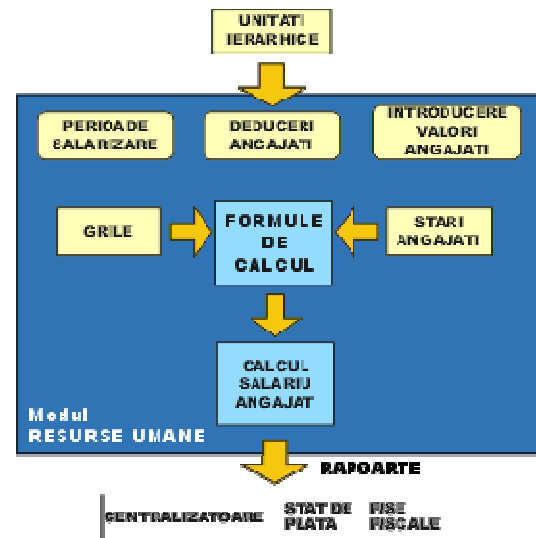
UNITATI IERARHICE

PERIOADE SALARIZARE

DEDUCERI ANGAJATI

INTRODUCERE VALORI ANGAJATI

GRILE

FORMULE DE CALCUL

STARI ANGAJATI

CALCUL SALARIU ANGAJAT

Modul RESURSE UMANE

RAPOARTE

CENTRALIZATOARE

STAT DE PLATA

FISE FISCALE